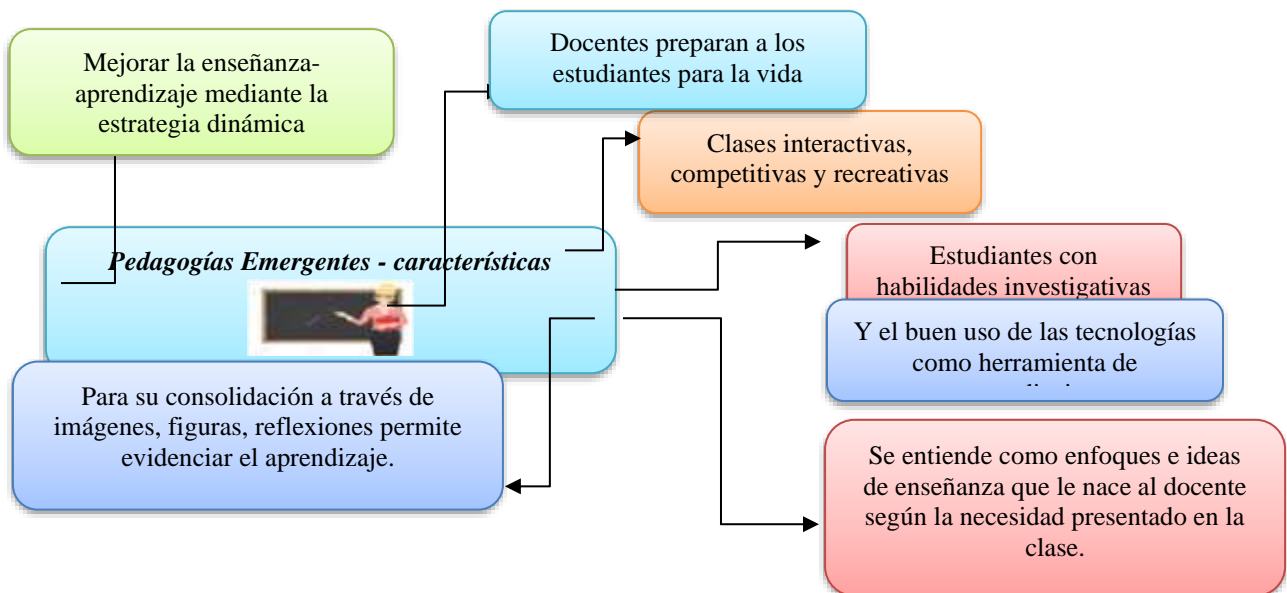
Mejorar la enseñanza-aprendizaje mediante la estrategia dinámica

Docentes preparan a los estudiantes para la vida

Clases interactivas, competitivas y recreativas

Pedagogías Emergentes - características

Estudiantes con habilidades investigativas

Y el buen uso de las tecnologías como herramienta de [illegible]

Para su consolidación a través de imágenes, figuras, reflexiones permite evidenciar el aprendizaje.

Se entiende como enfoques e ideas de enseñanza que le nace al docente según la necesidad presentado en la clase.